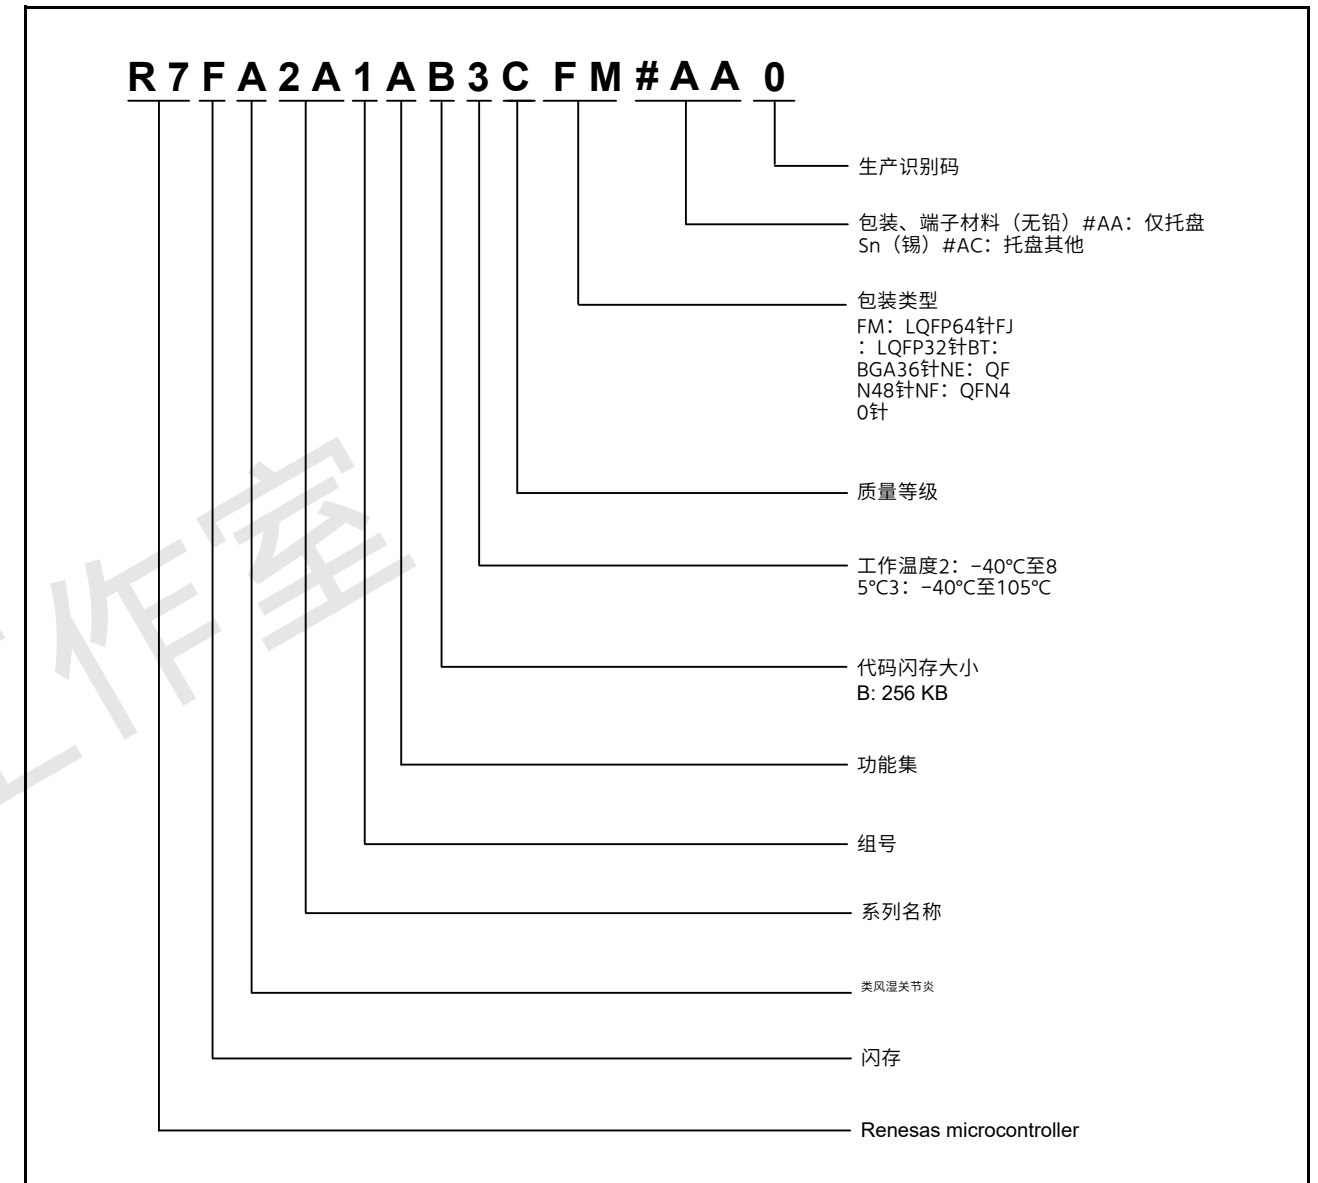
R 7 F A 2 A 1 A B 3 C F M # A A 0

生产识别码

包装、端子材料（无铅）#AA：仅托盘 Sn（锡）#AC：托盘其他

包装类型
FM：LQFP64针FJ：LQFP32针BT：BGA36针NE：QFN48针NF：QFN40针

质量等级

工作温度2：-40°C至85°C3：-40°C至105°C

代码闪存大小
B: 256 KB

功能集

组号

系列名称

类风湿关节炎

闪存

Renesas microcontroller